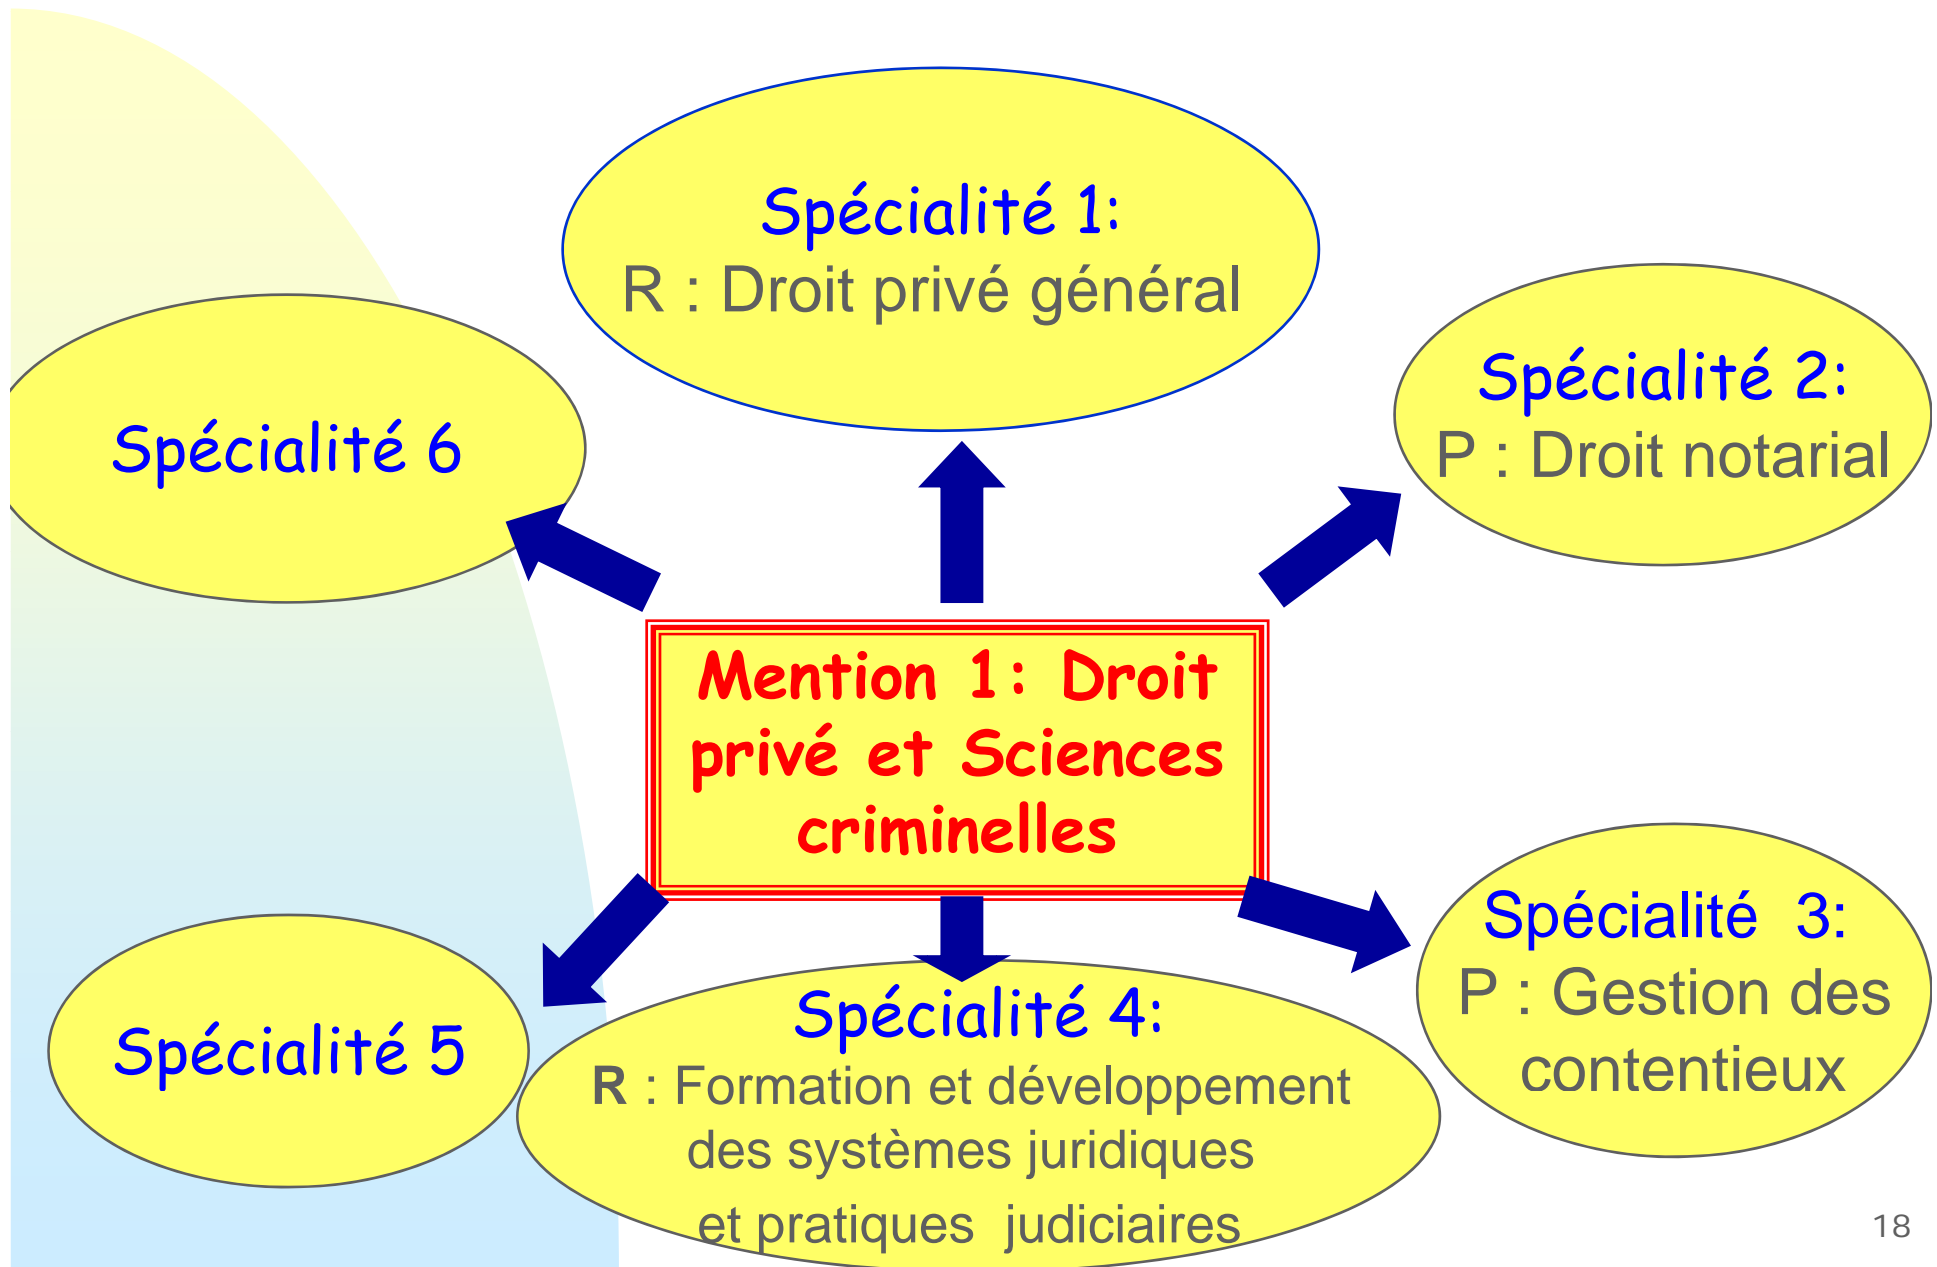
Spécialité 1:
R : Droit privé général

Spécialité 6

Spécialité 2:
P : Droit notarial

Mention 1: Droit privé et Sciences criminelles

Spécialité 5

Spécialité 4:
R : Formation et développement des systèmes juridiques et pratiques judiciaires

Spécialité 3:
P : Gestion des contentieux

18